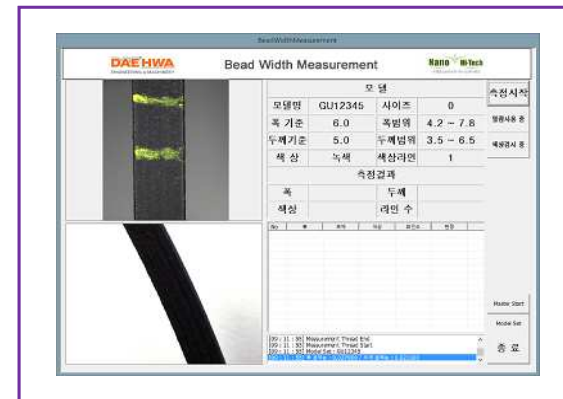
BeadWidthMeasurement

DAEHWA

Bead Width Measurement

Nano Hi-Tech

| 모 델 | | | |
|---|---|---|---|
| 모델명 | GU12345 | 사이즈 | 0 |
| 폭 기준 | 6.0 | 폭범위 | 4.2 ~ 7.8 |
| 두께기준 | 5.0 | 두께범위 | 3.5 ~ 6.5 |
| 색 상 | 녹색 | 색상라인 | 1 |
| 측정결과 | | | |
| 폭 | | 두께 | |
| 색상 | | 라인 수 | |

측정시작

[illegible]

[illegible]

Model Start

Model Set

종 료

[09 : 11 : 35] Measurement Thread End
[09 : 11 : 35] Measurement Thread Start
[09 : 11 : 35] Model Set : GU12345
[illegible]